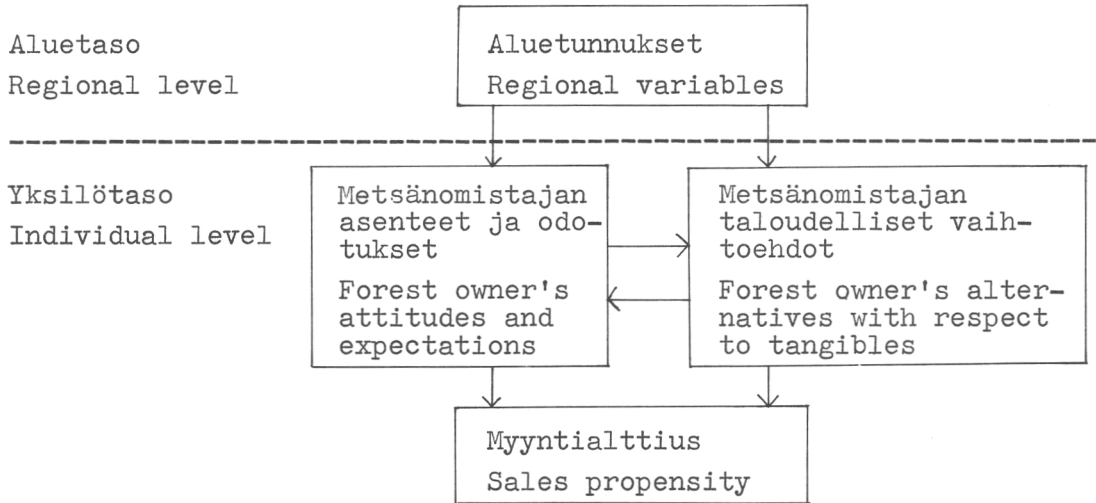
Aluetaso
Regional level

Aluetunnukset
Regional variables

Yksilötaso
Individual level

Metsänomistajan asenteet ja odotukset
Forest owner's attitudes and expectations

Metsänomistajan taloudelliset vaihtoehdot
Forest owner's alternatives with respect to tangibles

Myyntialttius
Sales propensity